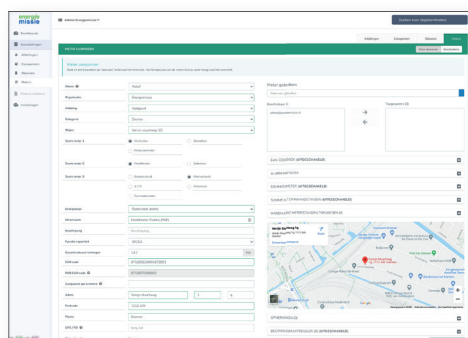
energie missie

Afdeling Energiemissie ▾

Zoeken naar klant/medewerkers

Dashboard
Aansluitingen
Afdelingen
Energiemissie
Metervelden
Meters
Ferrari uitgeschreven
Instellingen

Afdelingen Categorieën Meters Meter

METER TOEVOEGEN

Meter aanpassen
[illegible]

Meter ⓘ
Eigendom
Afdeling
Categorie
Meter
Soort meter 1
Enkelvoudig
Dubbelvoudig
Soort meter 2
Soort meter 3
Omschrijving
Meternaam
Beschrijving
Functie sporthal
Enkelvoudig/Meervoudig
EAN code
Adres
Postcode
Plaats

Meter gebruikers
Beschikbaar
Toegewezen

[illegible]

Google

OPMERKINGEN